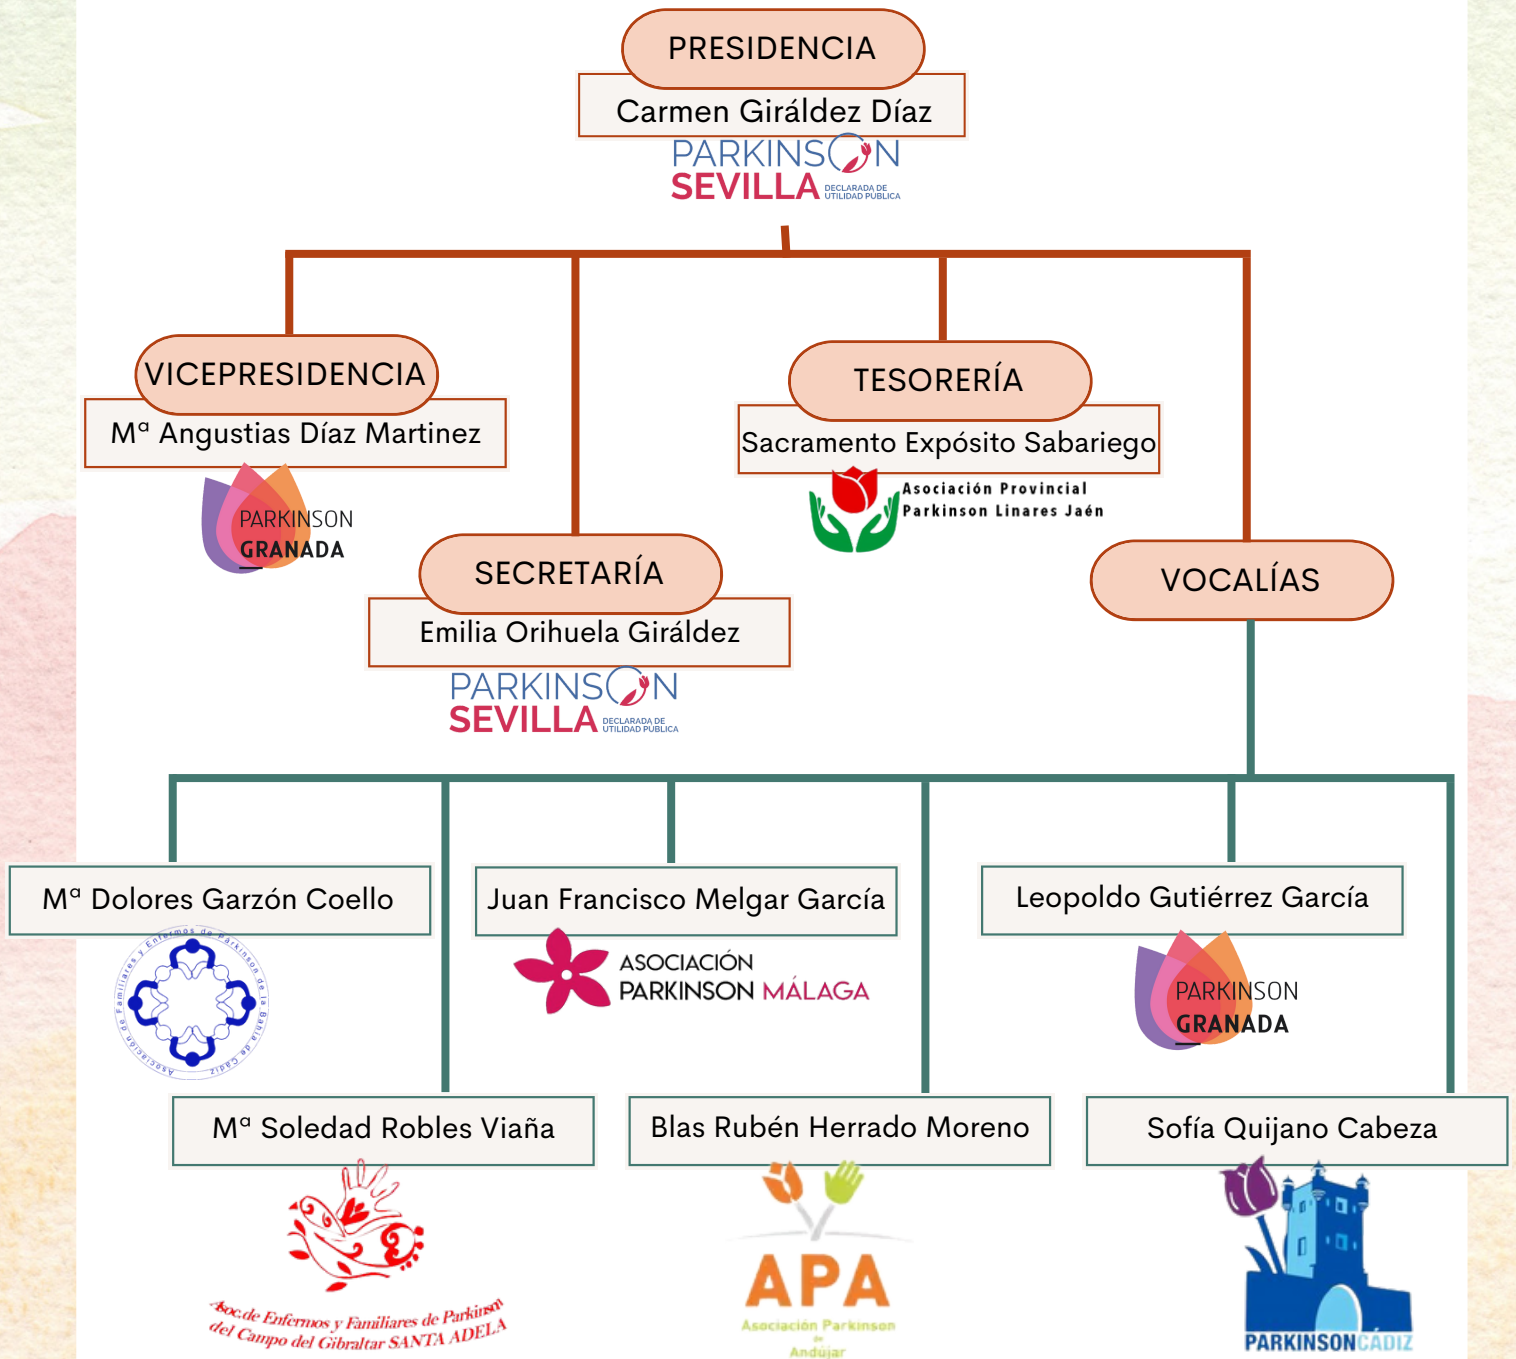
PRESIDENCIA
Carmen Giráldez Díaz
PARKINSON SEVILLA DECLARADA DE UTILIDAD PÚBLICA

VICEPRESIDENCIA
Mª Angustias Díaz Martinez
PARKINSON GRANADA

SECRETARÍA
Emilia Orihuela Giráldez
PARKINSON SEVILLA DECLARADA DE UTILIDAD PÚBLICA

TESORERÍA
Sacramento Expósito Sabariego
Asociación Provincial Parkinson Linares Jaén

VOCALÍAS

Mª Dolores Garzón Coello
Asociación de Familiares y Enfermos de Parkinson de la Bahía de Cádiz

Juan Francisco Melgar García
ASOCIACIÓN PARKINSON MÁLAGA

Leopoldo Gutiérrez García
PARKINSON GRANADA

Mª Soledad Robles Viaña
Asoc. de Enfermos y Familiares de Parkinson del Campo del Gibraltar SANTA ADELA

Blas Rubén Herrado Moreno
APA
Asociación Parkinson de Andújar

Sofía Quijano Cabeza
PARKINSONCADIZ